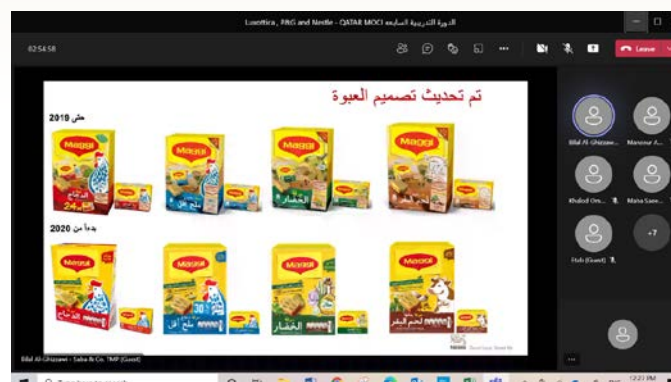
الدورة التدريبية السابعة Lunettira, P&G and Nestle - QATAR MOCI

02:54:58

Leave

تم تحديث تصميم العبوة

حتى 2019

MAGGI

MAGGI

MAGGI

MAGGI

بدءاً من 2020

MAGGI

MAGGI

MAGGI

MAGGI

ملح أقل

الخضار

لحم البقر

NESTLE Good Food, Good Life

Bilal Al-Ghizzawi

Mansour A...

Khaled Om...

Maha Saee...

Hob (Guest)

+7

Bilal Al-Ghizzawi - Saba & Co. TMP (Guest)